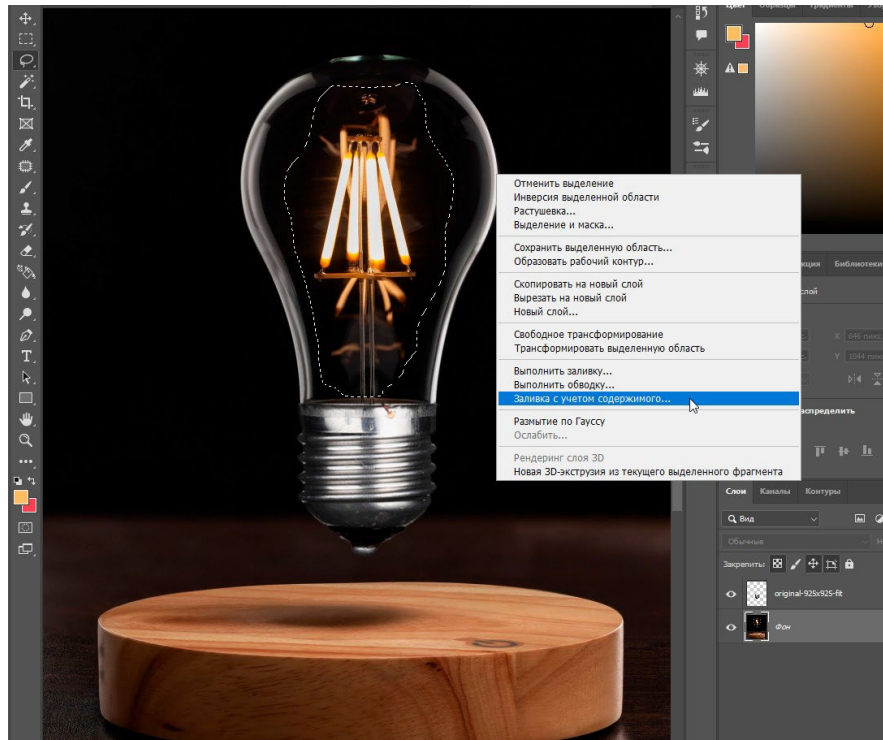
Отменить выделение
Инверсия выделенной области
Растушевка...
Выделение и маска...

Сохранить выделенную область...
Образовать рабочий контур...

Скопировать на новый слой
Вырезать на новый слой
Новый слой...

Свободное трансформирование
Трансформировать выделенную область

Выполнить заливку...
Выполнить обводку...
Заливка с учетом содержимого...

Размытие по Гауссу
Ослабить...

Рендеринг слоя 3D
Новая 3D-экструзия из текущего выделенного фрагмента

Библиотеки
слой
646 пикс
1044 пикс
аспределить

Слои Каналы Контуры
Вид
Обычные
Закрепить:
original-925x925-fit
Фон